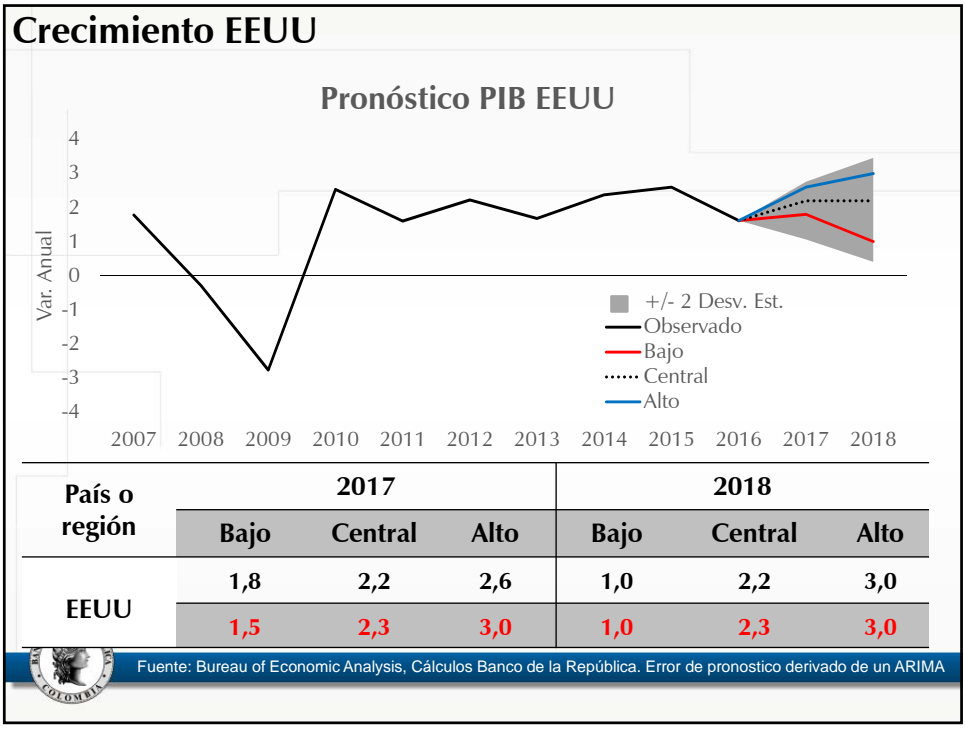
Crecimiento EEUU

Pronóstico PIB EEUU

4
3
2
1
0
-1
-2
-3
-4

Var. Anual

2007 2008 2009 2010 2011 2012 2013 2014 2015 2016 2017 2018

+/- 2 Desv. Est.
Observado
Bajo
Central
Alto

| País o región | 2017 | | | 2018 | | |
|---|---|---|---|---|---|---|
| | Bajo | Central | Alto | Bajo | Central | Alto |
| EEUU | 1,8 | 2,2 | 2,6 | 1,0 | 2,2 | 3,0 |
| | 1,5 | 2,3 | 3,0 | 1,0 | 2,3 | 3,0 |

Fuente: Bureau of Economic Analysis, Cálculos Banco de la República. Error de pronostico derivado de un ARIMA

COLOMBIA